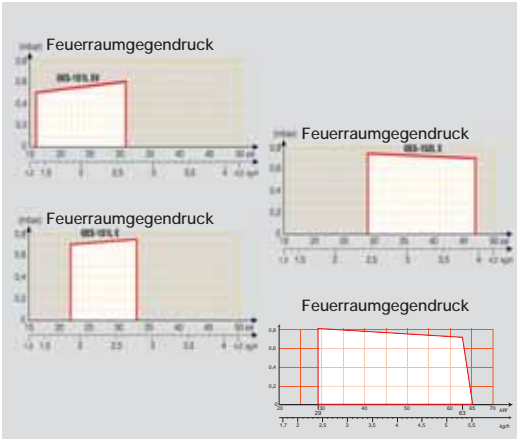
Feuerraumgegendruck

(mbar)
0,8
0,6
0,4
0,2
0

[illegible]

10 20 30 40 50 kW
1,0 1,5 2 2,5 3 3,5 4 4,5 kg/h

Feuerraumgegendruck

(mbar)
0,8
0,6
0,4
0,2
0

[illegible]

20 30 40 50 kW
1,5 2 2,5 3 3,5 4 4,5 kg/h

Feuerraumgegendruck

(mbar)
0,8
0,6
0,4
0,2
0

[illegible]

10 20 30 40 50 kW
1,0 1,5 2 2,5 3 3,5 4 4,5 kg/h

Feuerraumgegendruck

0,8
0,6
0,4
0,2
0

20 30 40 50 60 70 kW
29 63
kg/h
1,7 2 2,5 3 3,5 4 4,5 5 5,5